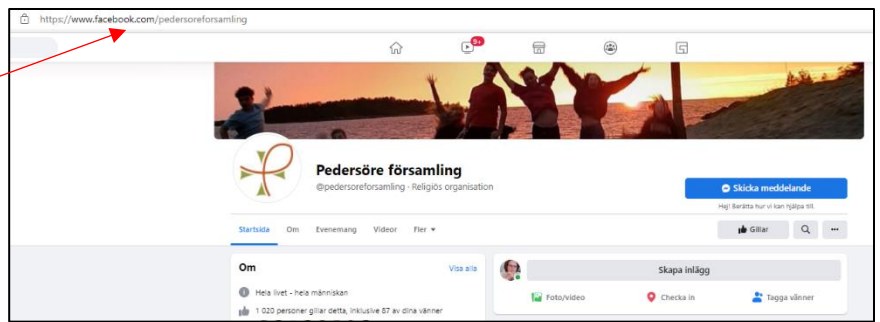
https://www.facebook.com/pedersoreforsamling

9+

Pedersöre församling

@pedersoreforsamling · Religiös organisation

Skicka meddelande

Hej! Berätta hur vi kan hjälpa till.

Startsida Om Evenemang Videor Fler ▾

Gillar

Om

Visa alla

Hela livet - hela människan

1 020 personer gillar detta, inklusive 87 av dina vänner

Skapa inlägg

Foto/video

Checka in

Tagga vänner